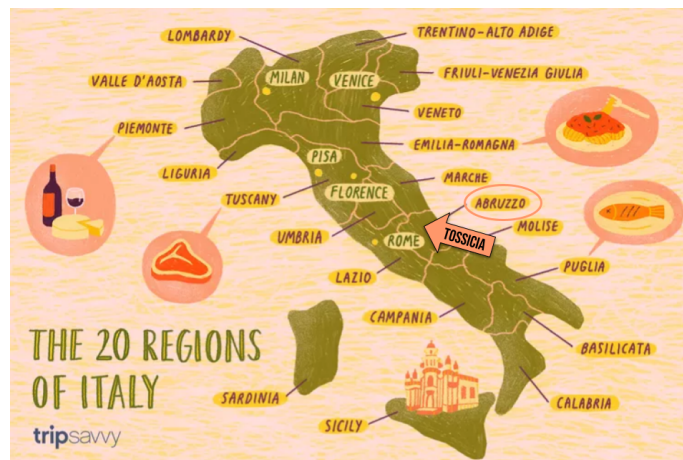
LOMBARDY
TRENTINO-ALTO ADIGE
VALLE D'AOSTA
MILAN
VENICE
FRIULI-VENEZIA GIULIA
VENETO
PIEMONTE
EMILIA-ROMAGNA
LIGURIA
PISA
FLORENCE
MARCHE
TUSCANY
ABRUZZO
UMBRIA
ROME
TOSSICIA
MOLISE
LAZIO
PUGLIA
CAMPANIA
BASILICATA
THE 20 REGIONS OF ITALY
SARDINIA
CALABRIA
SICILY
tripsavvy